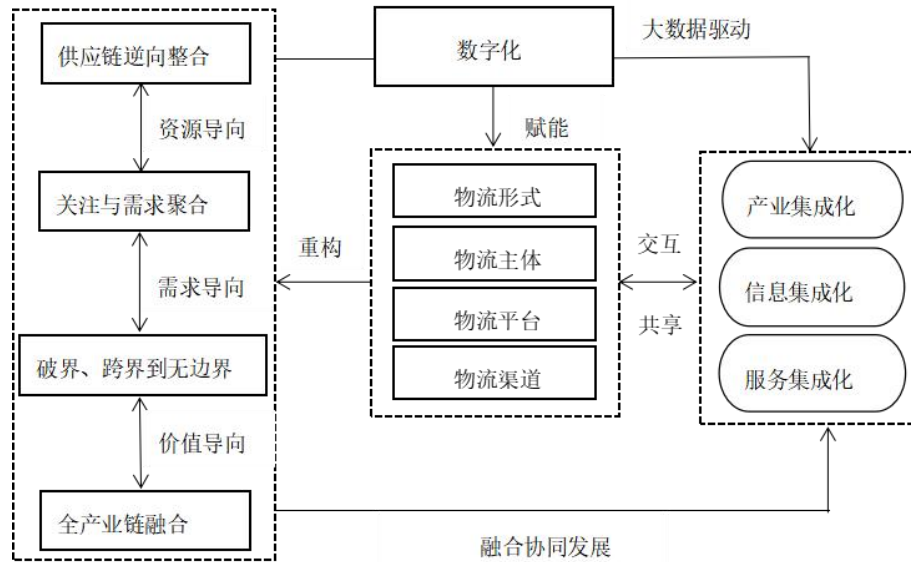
供应链逆向整合

资源导向

关注与需求聚合

需求导向

破界、跨界到无边界

价值导向

全产业链融合

数字化

大数据驱动

赋能

物流形式

物流主体

物流平台

物流渠道

重构

交互

共享

产业集成化

信息集成化

服务集成化

融合协同发展